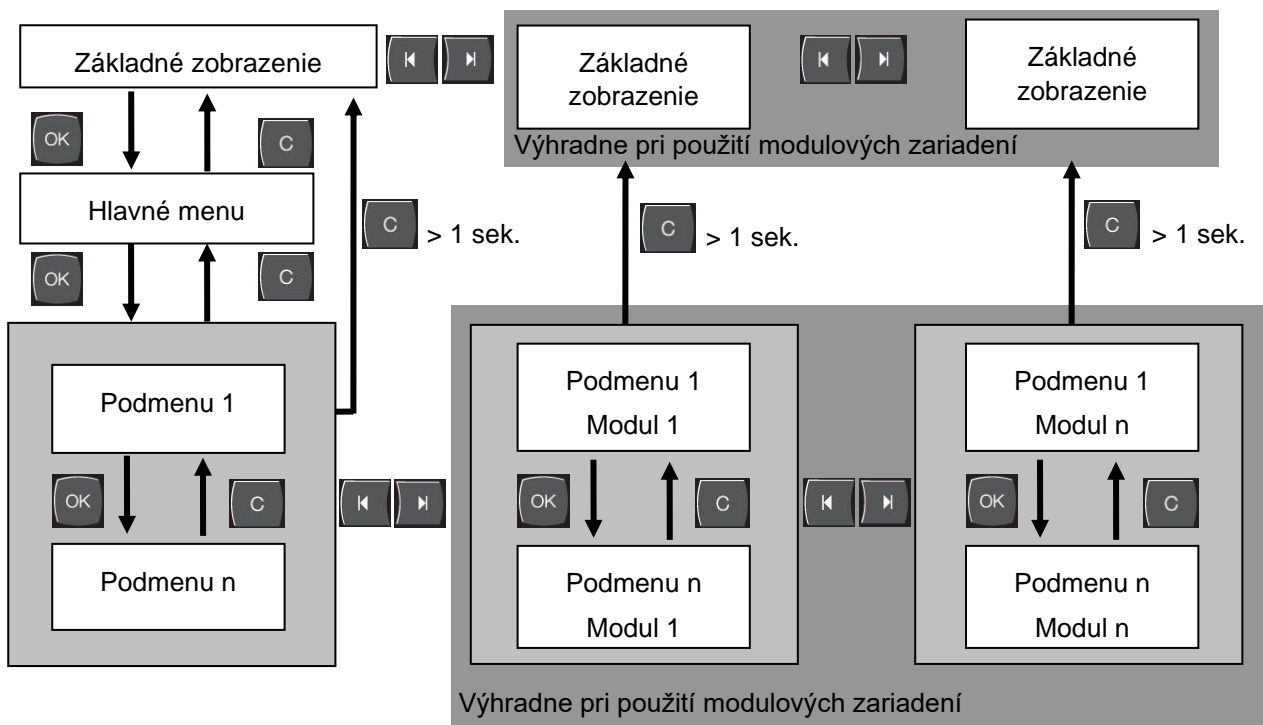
Základné zobrazenie

Základné zobrazenie

Základné zobrazenie

Výhradne pri použití modulových zariadení

OK

C

Hlavné menu

C

> 1 sek.

C

> 1 sek.

C

> 1 sek.

OK

C

Podmenu 1

OK

C

Podmenu n

Podmenu 1

Modul 1

OK

C

Podmenu n

Modul 1

Podmenu 1

Modul n

OK

C

Podmenu n

Modul n

Výhradne pri použití modulových zariadení